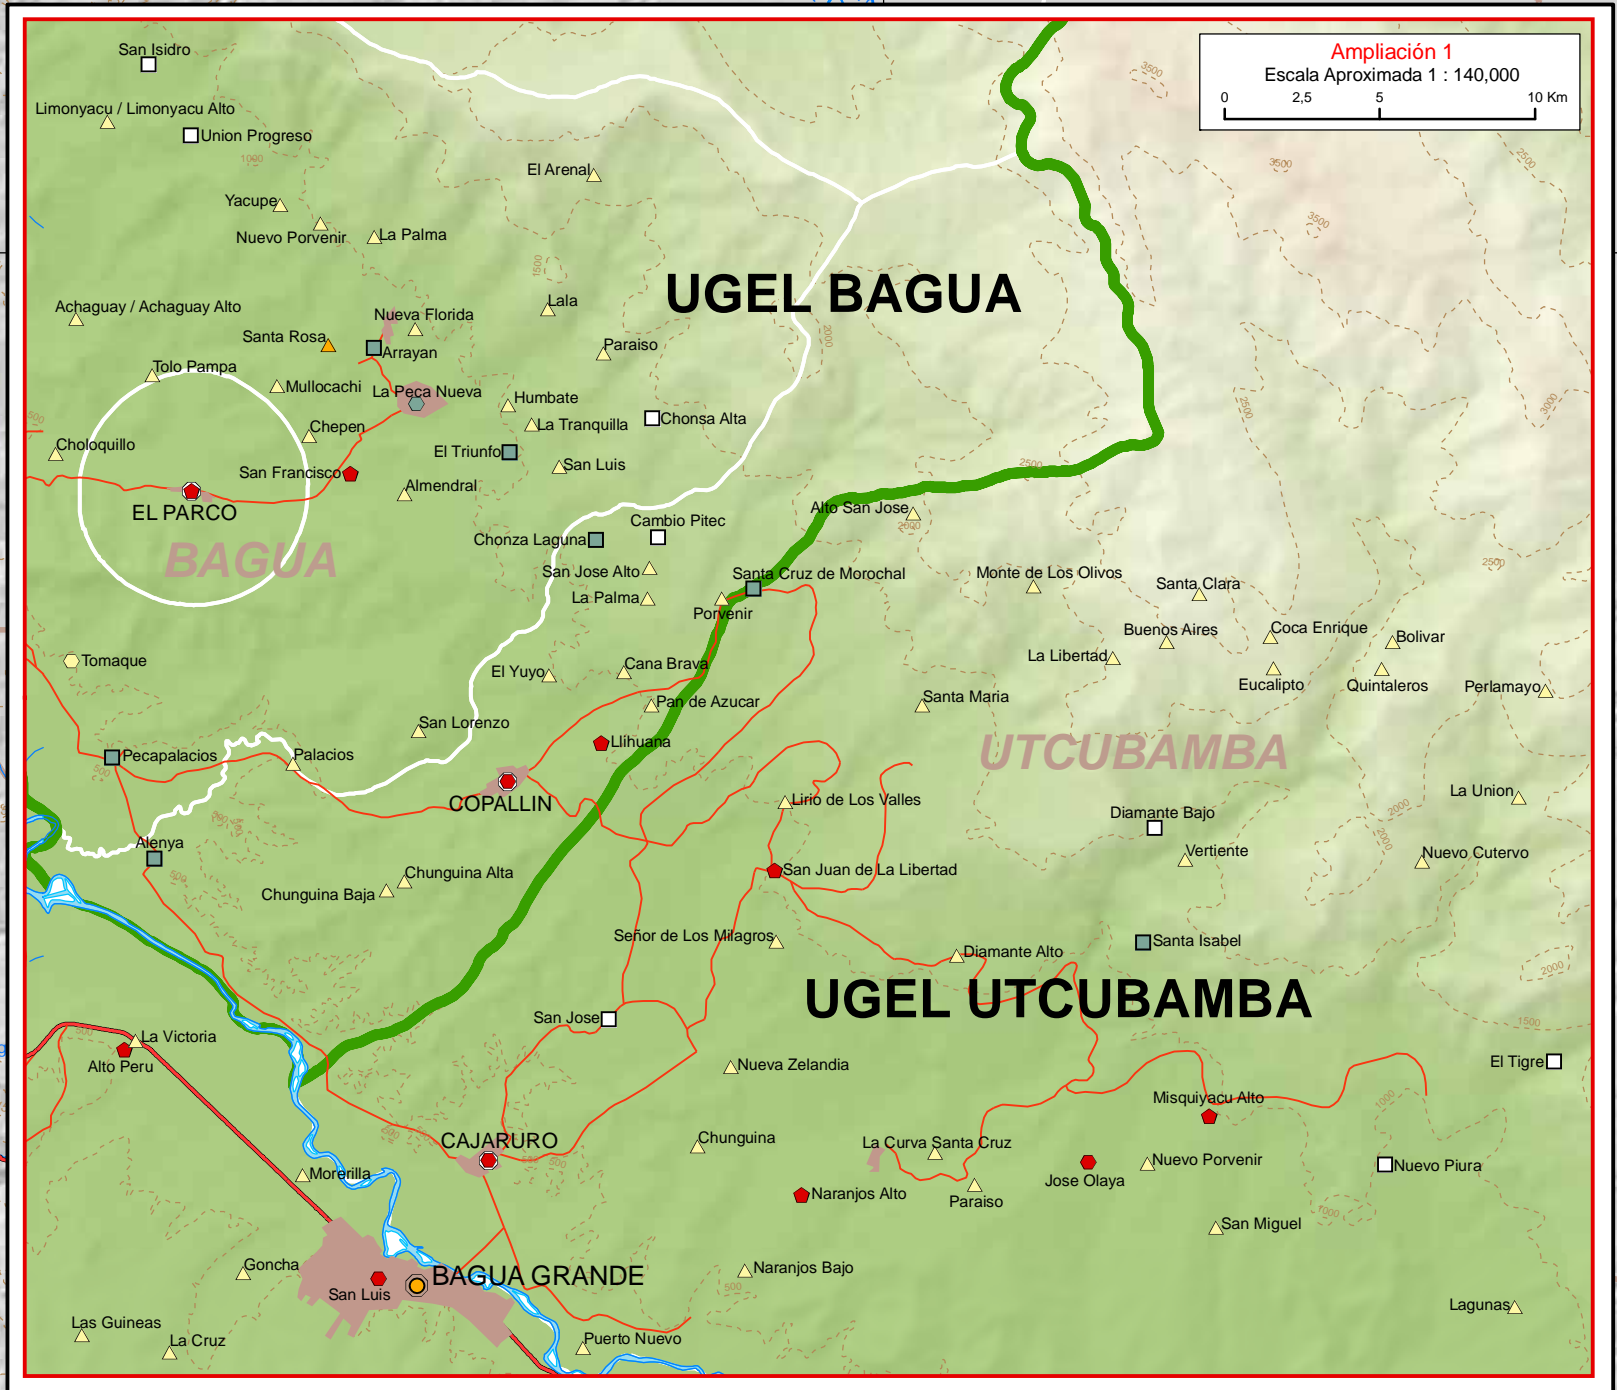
Ampliación 1
Escala Aproximada 1 : 140,000
0 2,5 5 10 Km

San Isidro
Limonyacu / Limonyacu Alto
Union Progreso
El Arenal
Yacupe
Nuevo Porvenir
La Palma
UGEL BAGUA
Lala
Achaguay / Achaguay Alto
Nueva Florida
Santa Rosa
Arrayan
Paraiso
Tolo Pampa
Mullocachi
La Peca Nueva
Humbate
Chepen
La Tranquilla
Chonsa Alta
Choloquillo
El Triunfo
San Luis
San Francisco
Almendral
EL PARCO
BAGUA
Alto San Jose
Cambio Pitec
Chonza Laguna
San Jose Alto
Santa Cruz de Morochal
Monte de Los Olivos
Santa Clara
La Palma
Porvenir
Buenos Aires
Coca Enrique
Bolivar
La Libertad
Tomaque
Cana Brava
El Yuyo
Eucalipto
Quintaleros
Perlamayo
Pan de Azucar
Santa Maria
San Lorenzo
Llihuana
UTCUBAMBA
Pecapalacios
Palacios
COPALLIN
Lirio de Los Valles
La Union
Diamante Bajo
Alenya
Vertiente
Nuevo Cutervo
Chunguina Alta
San Juan de La Libertad
Chunguina Baja
Señor de Los Milagros
Santa Isabel
Diamante Alto
UGEL UTCUBAMBA
San Jose
La Victoria
Alto Peru
Nueva Zelandia
El Tigre
Misquiyacu Alto
CAJARURO
Chunguina
La Curva Santa Cruz
Morerilla
Nuevo Porvenir
Nuevo Piura
Jose Olaya
Naranjos Alto
Paraiso
San Miguel
Goncha
BAGUA GRANDE
Naranjos Bajo
San Luis
Las Guineas
La Cruz
Puerto Nuevo
Lagunas